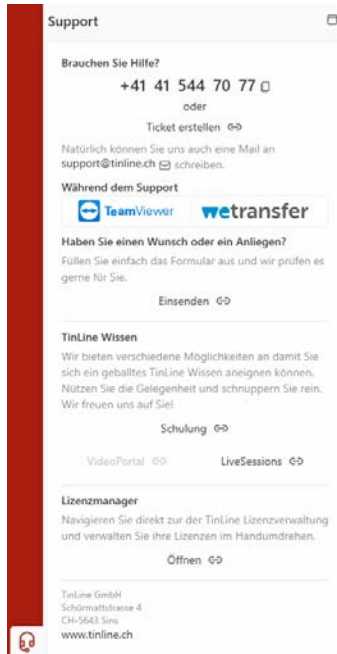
Support

Brauchen Sie Hilfe?

+41 41 544 70 77

oder

Ticket erstellen

Natürlich können Sie uns auch eine Mail an support@tinline.ch schreiben.

Während dem Support

TeamViewer wetransfer

Haben Sie einen Wunsch oder ein Anliegen?

Füllen Sie einfach das Formular aus und wir prüfen es gerne für Sie.

Einsenden

TinLine Wissen

Wir bieten verschiedene Möglichkeiten an damit Sie sich ein geballtes TinLine Wissen aneignen können. Nützen Sie die Gelegenheit und schnuppern Sie rein. Wir freuen uns auf Sie!

Schulung

VideoPortal

LiveSessions

Lizenzmanager

Navigieren Sie direkt zur der TinLine Lizenzverwaltung und verwalten Sie ihre Lizenzen im Handumdrehen.

Öffnen

TinLine GmbH
Schürmattstrasse 4
CH-5643 Sins
www.tinline.ch